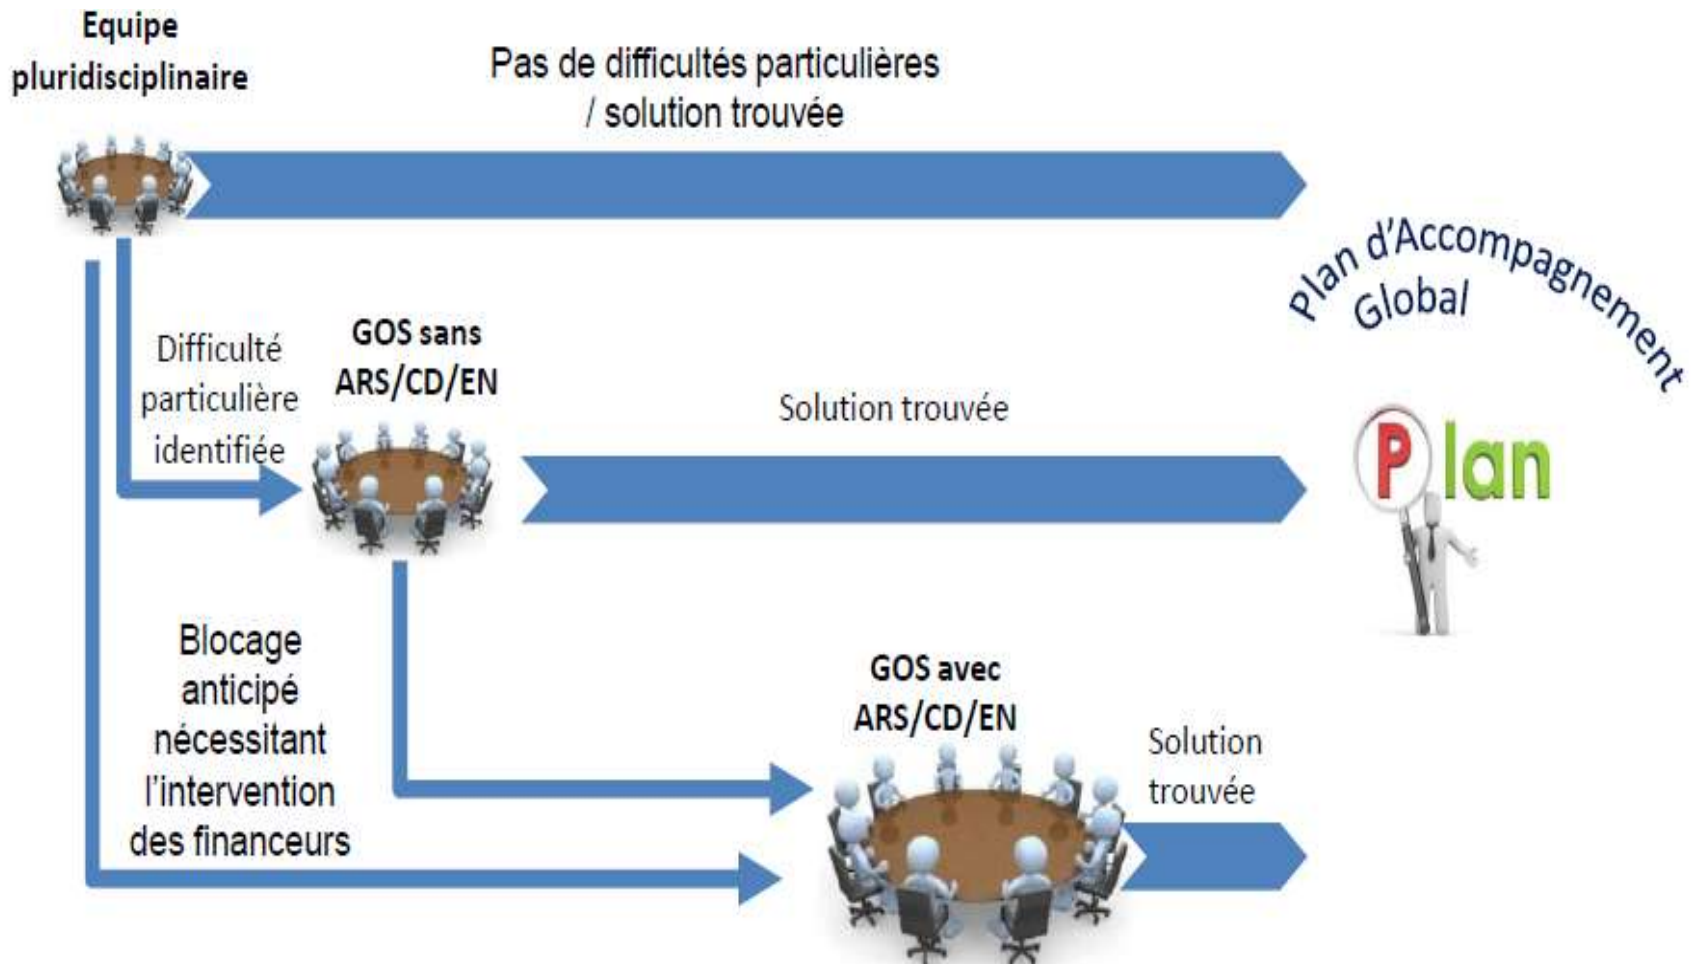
Equipe pluridisciplinaire

Pas de difficultés particulières / solution trouvée

Plan d'Accompagnement Global

Difficulté particulière identifiée

GOS sans ARS/CD/EN

Solution trouvée

Plan

Blocage anticipé nécessitant l'intervention des financeurs

GOS avec ARS/CD/EN

Solution trouvée